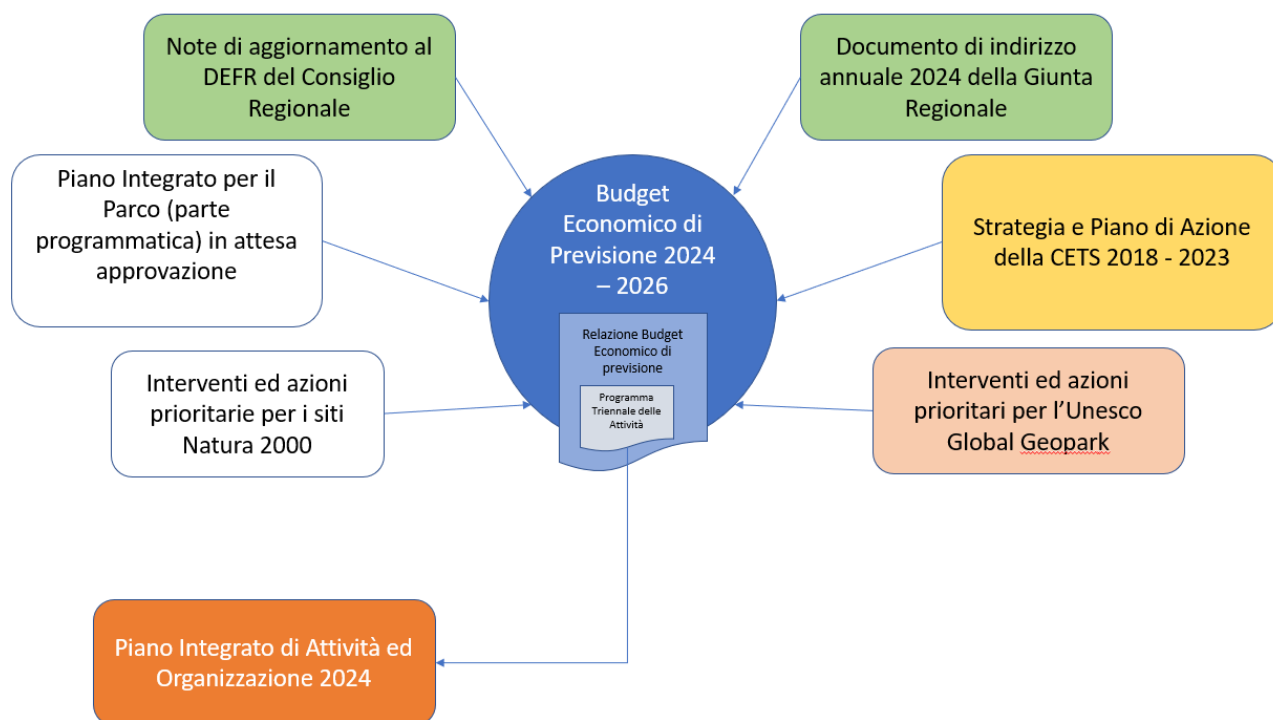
Note di aggiornamento al DEFR del Consiglio Regionale

Documento di indirizzo annuale 2024 della Giunta Regionale

Piano Integrato per il Parco (parte programmatica) in attesa approvazione

Budget Economico di Previsione 2024 – 2026

Relazione Budget Economico di previsione

Programma Triennale delle Attività

Strategia e Piano di Azione della CETS 2018 - 2023

Interventi ed azioni prioritarie per i siti Natura 2000

Interventi ed azioni prioritari per l'Unesco Global Geopark

Piano Integrato di Attività ed Organizzazione 2024